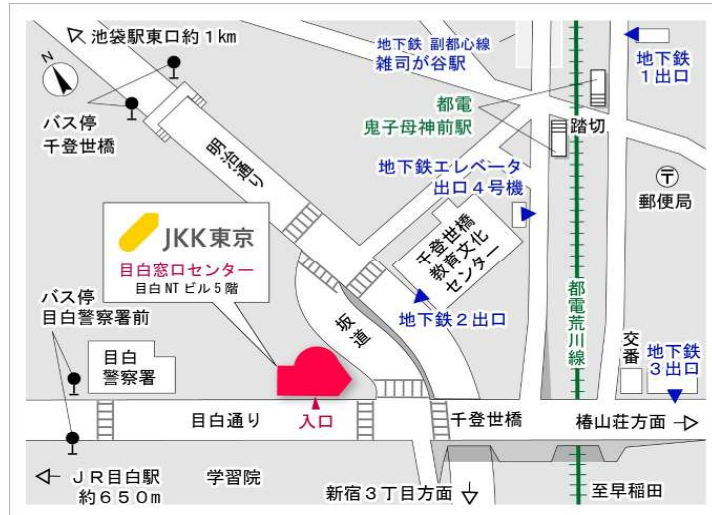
池袋駅東口約１km

N

バス停
千登世橋

明治通り

地下鉄 副都心線
雑司が谷駅

地下鉄
１出口

都電
鬼子母神前駅

踏切

地下鉄エレベータ
出口４号機

〒
郵便局

JKK東京
目白窓口センター
目白NTビル５階

千登世橋
教育文化
センター

バス停
目白警察署前

坂道

地下鉄２出口

都電荒川線

目白
警察署

交番

地下鉄
３出口

目白通り

入口

千登世橋

椿山荘方面

JR目白駅
約６５０m

学習院

新宿３丁目方面

至早稲田